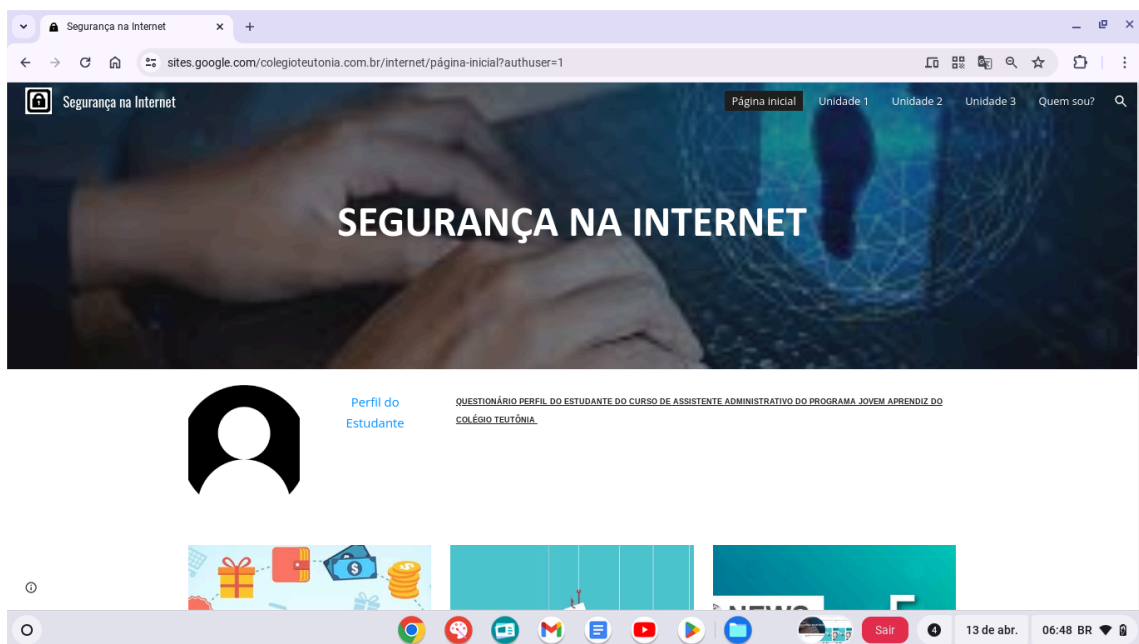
Segurança na Internet ×

sites.google.com/colegioteutonia.com.br/internet/página-inicial?authuser=1

Segurança na Internet

Página inicial Unidade 1 Unidade 2 Unidade 3 Quem sou?

SEGURANÇA NA INTERNET

Perfil do Estudante

QUESTIONÁRIO PERFIL DO ESTUDANTE DO CURSO DE ASSISTENTE ADMINISTRATIVO DO PROGRAMA JOVEM APRENDIZ DO COLÉGIO TEUTÔNIA

NEWS

Sair 4 13 de abr. 06:48 BR